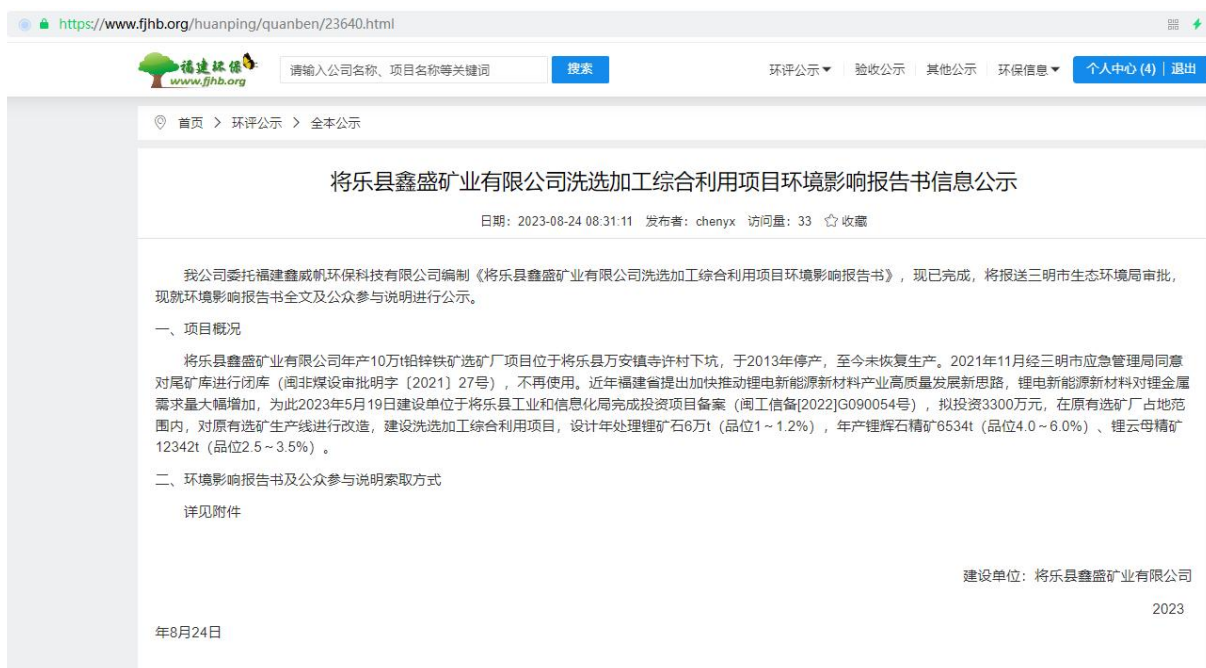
https://www.fjhb.org/huanping/quanben/23640.html

福建环保 www.fjhb.org

请输入公司名称、项目名称等关键词 搜索

环评公示▼ 验收公示 其他公示 环保信息▼ 个人中心 (4) | 退出

首页 > 环评公示 > 全本公示

将乐县鑫盛矿业有限公司洗选加工综合利用项目环境影响报告书信息公示

日期：2023-08-24 08:31:11 发布者：chenyx 访问量：33 ☆收藏

我公司委托福建鑫威帆环保科技有限公司编制《将乐县鑫盛矿业有限公司洗选加工综合利用项目环境影响报告书》，现已完成，将报送三明市生态环境局审批，现就环境影响报告书全文及公众参与说明进行公示。

一、项目概况

将乐县鑫盛矿业有限公司年产10万t铅锌铁矿选矿厂项目位于将乐县万安镇寺许村下坑，于2013年停产，至今未恢复生产。2021年11月经三明市应急管理局同意对尾矿库进行闭库（闽非煤设审批明字〔2021〕27号），不再使用。近年福建省提出加快推动锂电新能源新材料产业高质量发展新思路，锂电新能源新材料对锂金属需求量大幅增加，为此2023年5月19日建设单位于将乐县工业和信息化局完成投资项目备案（闽工信备[2022]G090054号），拟投资3300万元，在原有选矿厂占地范围内，对原有选矿生产线进行改造，建设洗选加工综合利用项目，设计年处理锂矿石6万t（品位1～1.2%），年产锂辉石精矿6534t（品位4.0～6.0%）、锂云母精矿12342t（品位2.5～3.5%）。

二、环境影响报告书及公众参与说明索取方式

详见附件

建设单位：将乐县鑫盛矿业有限公司

2023

年8月24日